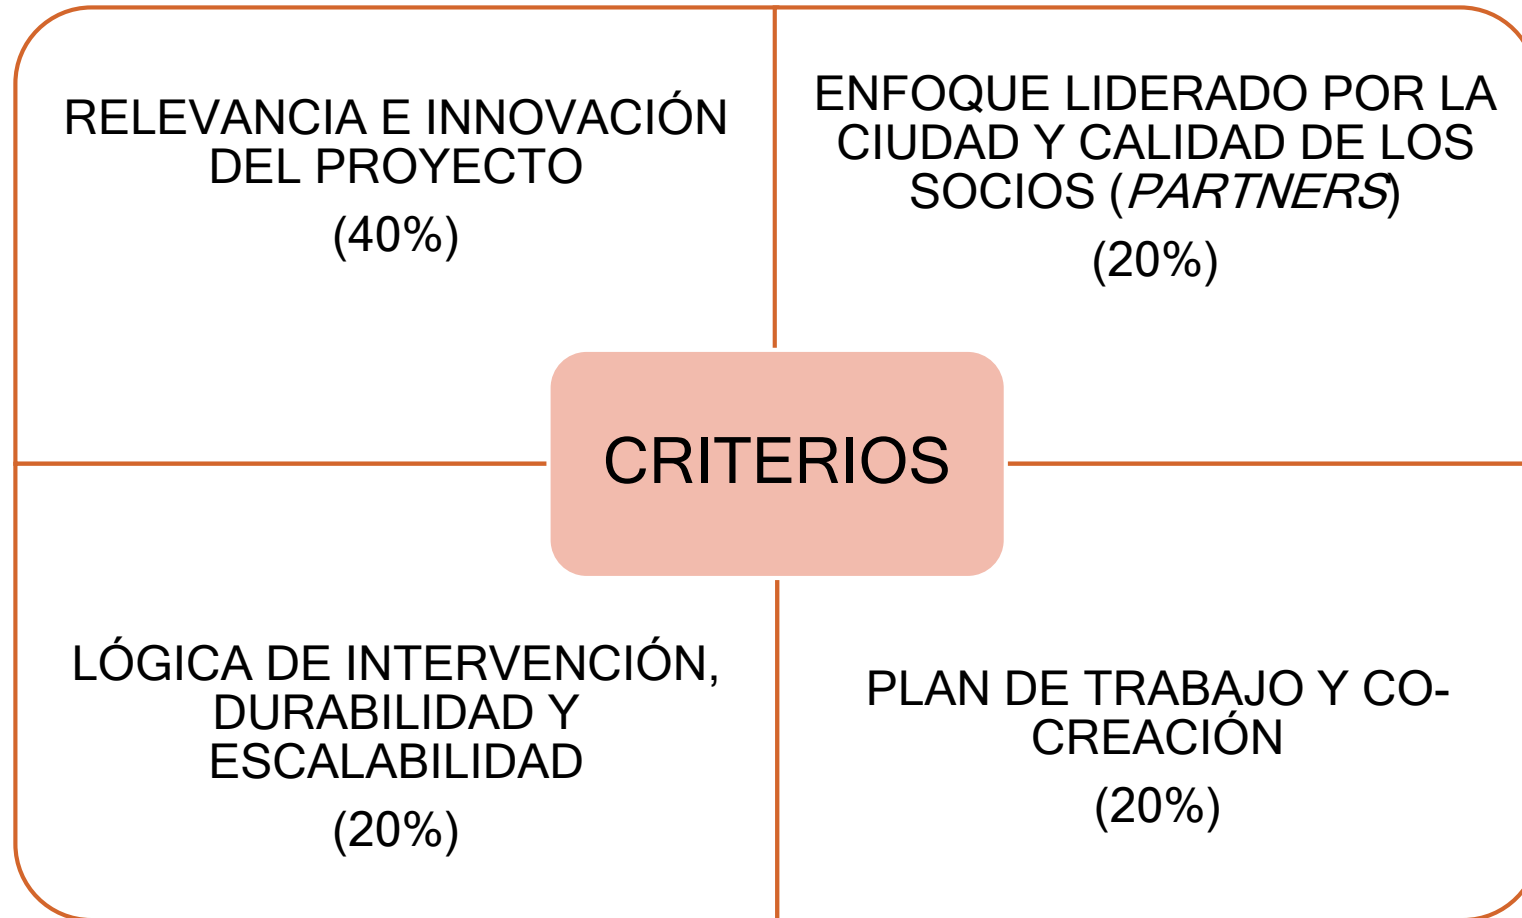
RELEVANCIA E INNOVACIÓN DEL PROYECTO
(40%)

ENFOQUE LIDERADO POR LA CIUDAD Y CALIDAD DE LOS SOCIOS (PARTNERS)
(20%)

CRITERIOS

LÓGICA DE INTERVENCIÓN, DURABILIDAD Y ESCALABILIDAD
(20%)

PLAN DE TRABAJO Y CO-CREACIÓN
(20%)